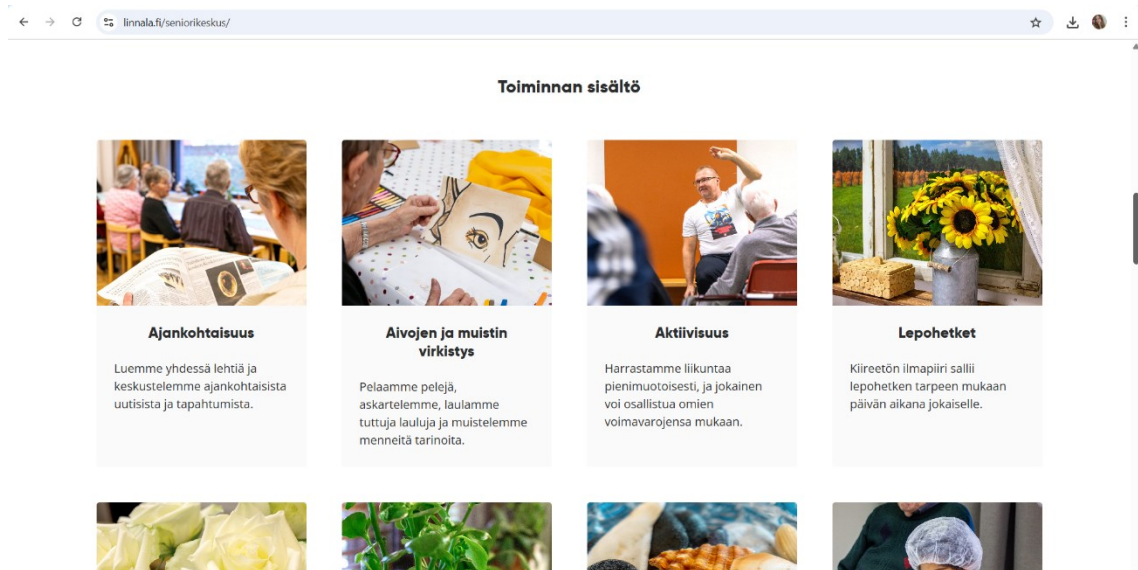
linnala.fi/seniorikeskus/

Toiminnan sisältö

Ajankohtaisuus

Luemme yhdessä lehtiä ja keskustelemme ajankohtaisista uutisista ja tapahtumista.

Aivojen ja muistin virkistys

Pelaamme pelejä, askartelemme, laulamme tuttuja lauluja ja muistelemme menneitä tarinoita.

Aktiivisuus

Harrastamme liikuntaa pienimuotoisesti, ja jokainen voi osallistua omien voimavarojensa mukaan.

Lepohetket

Kiireetön ilmapiiri sallii lepohetken tarpeen mukaan päivän aikana jokaiselle.